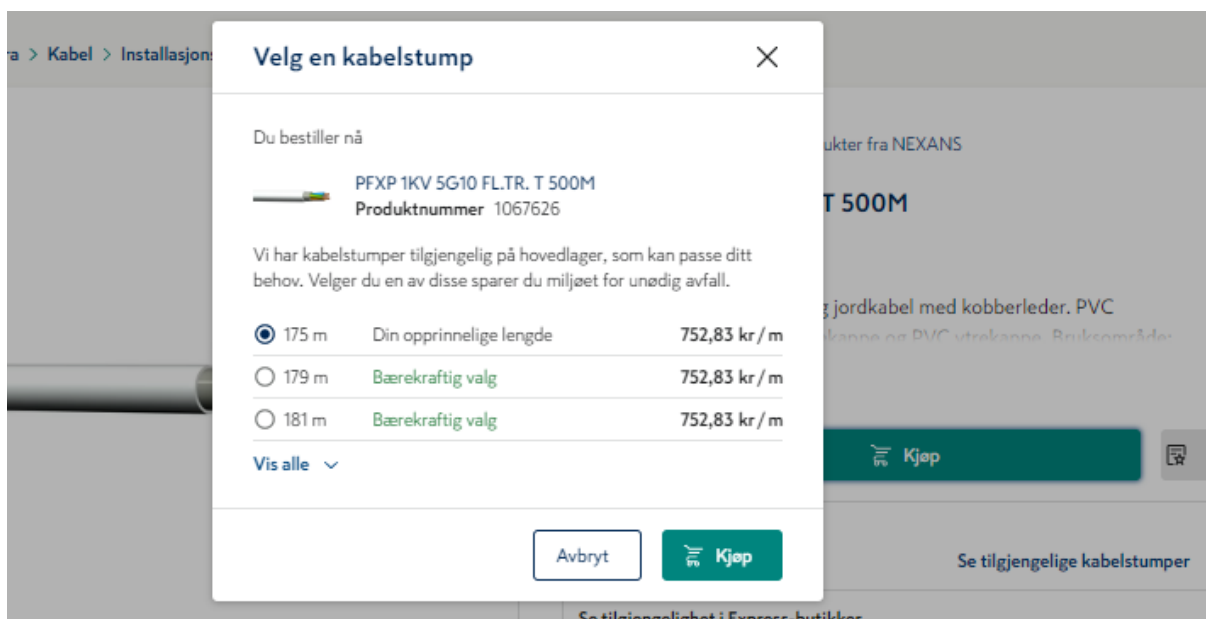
ra > Kabel > Installasjons

Velg en kabelstump

Du bestiller nå

PFXP 1KV 5G10 FL.TR. T 500M
Produktnummer 1067626

Vi har kabelstumper tilgjengelig på hovedlager, som kan passe ditt behov. Velger du en av disse sparer du miljøet for unødig avfall.

| | | |
|---|---|---|
| 175 m | Din opprinnelige lengde | 752,83 kr / m |
| 179 m | Bærekraftig valg | 752,83 kr / m |
| 181 m | Bærekraftig valg | 752,83 kr / m |

Vis alle

Avbryt
Kjøp

ukter fra NEXANS

T 500M

g jordkabel med kobberleder. PVC
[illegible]kappe og PVC ytrekappe. Bruksområde:

Kjøp

Se tilgjengelige kabelstumper

Se tilgjengelighet i Express-butikker